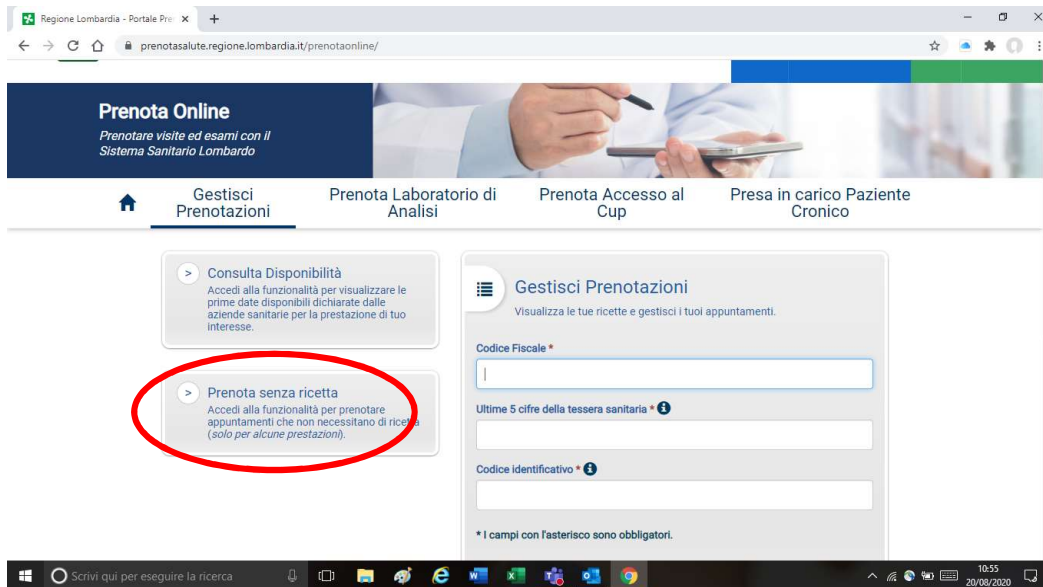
Regione Lombardia - Portale Pre ×

prenotasalute.regione.lombardia.it/prenotaonline/

Prenota Online

Prenotare visite ed esami con il Sistema Sanitario Lombardo

Gestisci Prenotazioni

Prenota Laboratorio di Analisi

Prenota Accesso al Cup

Presa in carico Paziente Cronico

Consulta Disponibilità

Accedi alla funzionalità per visualizzare le prime date disponibili dichiarate dalle aziende sanitarie per la prestazione di tuo interesse.

Prenota senza ricetta

Accedi alla funzionalità per prenotare appuntamenti che non necessitano di ricetta (solo per alcune prestazioni).

Gestisci Prenotazioni

Visualizza le tue ricette e gestisci i tuoi appuntamenti.

Codice Fiscale *

Ultime 5 cifre della tessera sanitaria *

Codice identificativo *

* I campi con l'asterisco sono obbligatori.

Scrivi qui per eseguire la ricerca

10:55
20/08/2020